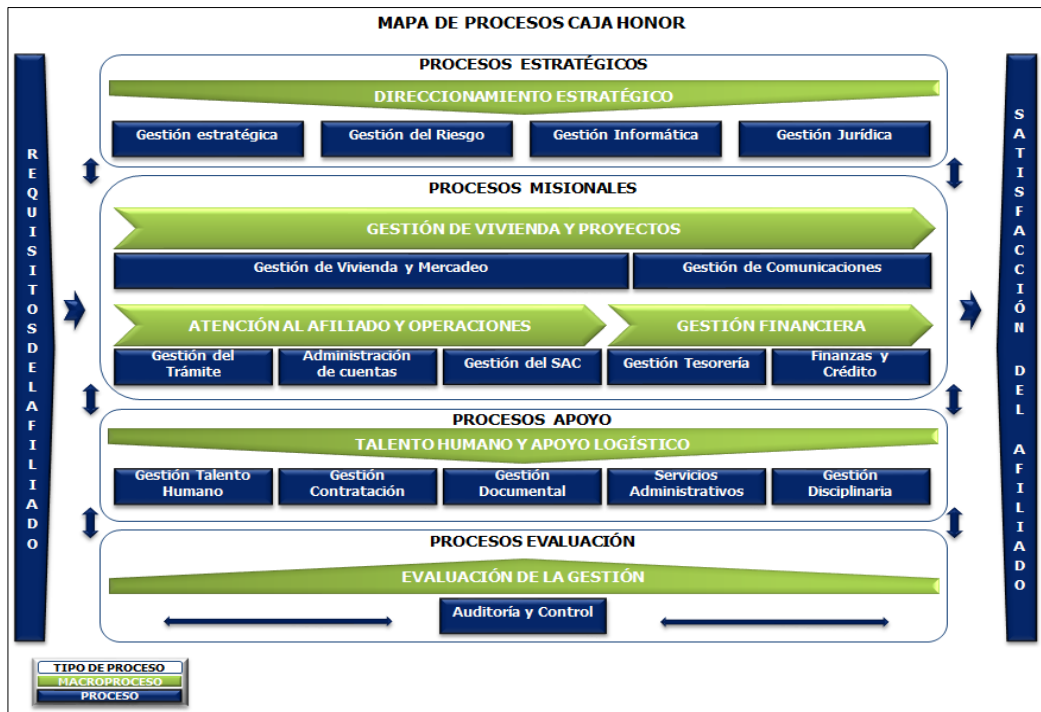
MAPA DE PROCESOS CAJA HONOR

REQUISITOS DEL AFILIADO

PROCESOS ESTRATÉGICOS

DIRECCIONAMIENTO ESTRATÉGICO

Gestión estratégica

Gestión del Riesgo

Gestión Informática

Gestión Jurídica

PROCESOS MISIONALES

GESTIÓN DE VIVIENDA Y PROYECTOS

Gestión de Vivienda y Mercadeo

Gestión de Comunicaciones

ATENCIÓN AL AFILIADO Y OPERACIONES

GESTIÓN FINANCIERA

Gestión del Trámite

Administración de cuentas

Gestión del SAC

Gestión Tesorería

Finanzas y Crédito

PROCESOS APOYO

TALENTO HUMANO Y APOYO LOGÍSTICO

Gestión Talento Humano

Gestión Contratación

Gestión Documental

Servicios Administrativos

Gestión Disciplinaria

PROCESOS EVALUACIÓN

EVALUACIÓN DE LA GESTIÓN

Auditoría y Control

SATISFACCIÓN DEL AFILIADO

TIPO DE PROCESO
MACROPROCESO
PROCESO